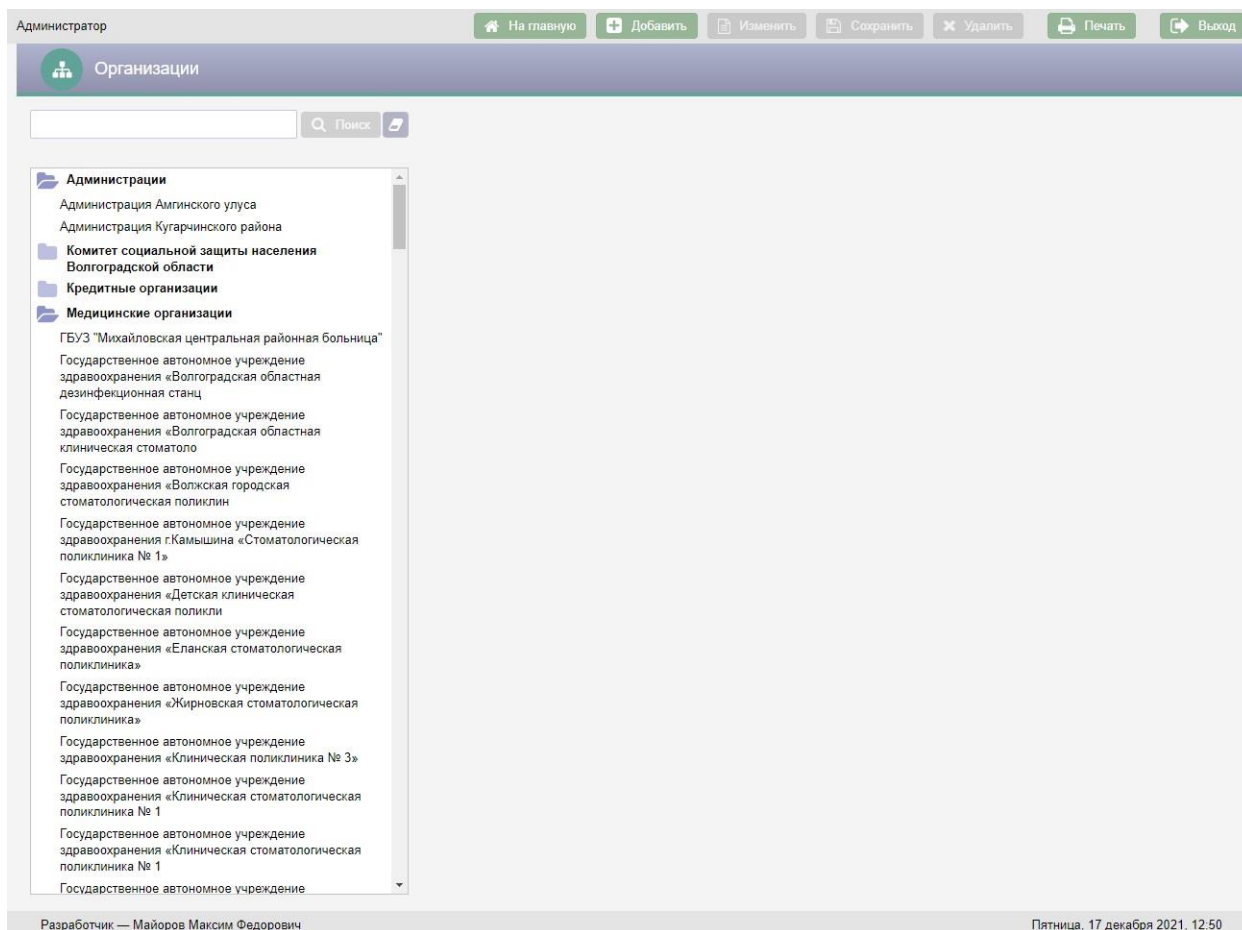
Администратор

На главную Добавить Изменить Сохранить Удалить Печать Выход

Организации

Поиск

Администрации
Администрация Амгинского улуса
Администрация Кугарчинского района
Комитет социальной защиты населения Волгоградской области
Кредитные организации
Медицинские организации
ГБУЗ "Михайловская центральная районная больница"
Государственное автономное учреждение здравоохранения «Волгоградская областная дезинфекционная станц
Государственное автономное учреждение здравоохранения «Волгоградская областная клиническая стоматоло
Государственное автономное учреждение здравоохранения «Волжская городская стоматологическая поликлин
Государственное автономное учреждение здравоохранения г.Камышина «Стоматологическая поликлиника № 1»
Государственное автономное учреждение здравоохранения «Детская клиническая стоматологическая поликли
Государственное автономное учреждение здравоохранения «Еланская стоматологическая поликлиника»
Государственное автономное учреждение здравоохранения «Жирновская стоматологическая поликлиника»
Государственное автономное учреждение здравоохранения «Клиническая поликлиника № 3»
Государственное автономное учреждение здравоохранения «Клиническая стоматологическая поликлиника № 1
Государственное автономное учреждение здравоохранения «Клиническая стоматологическая поликлиника № 1
Государственное автономное учреждение

Разработчик — Майоров Максим Федорович

Пятница, 17 декабря 2021, 12:50